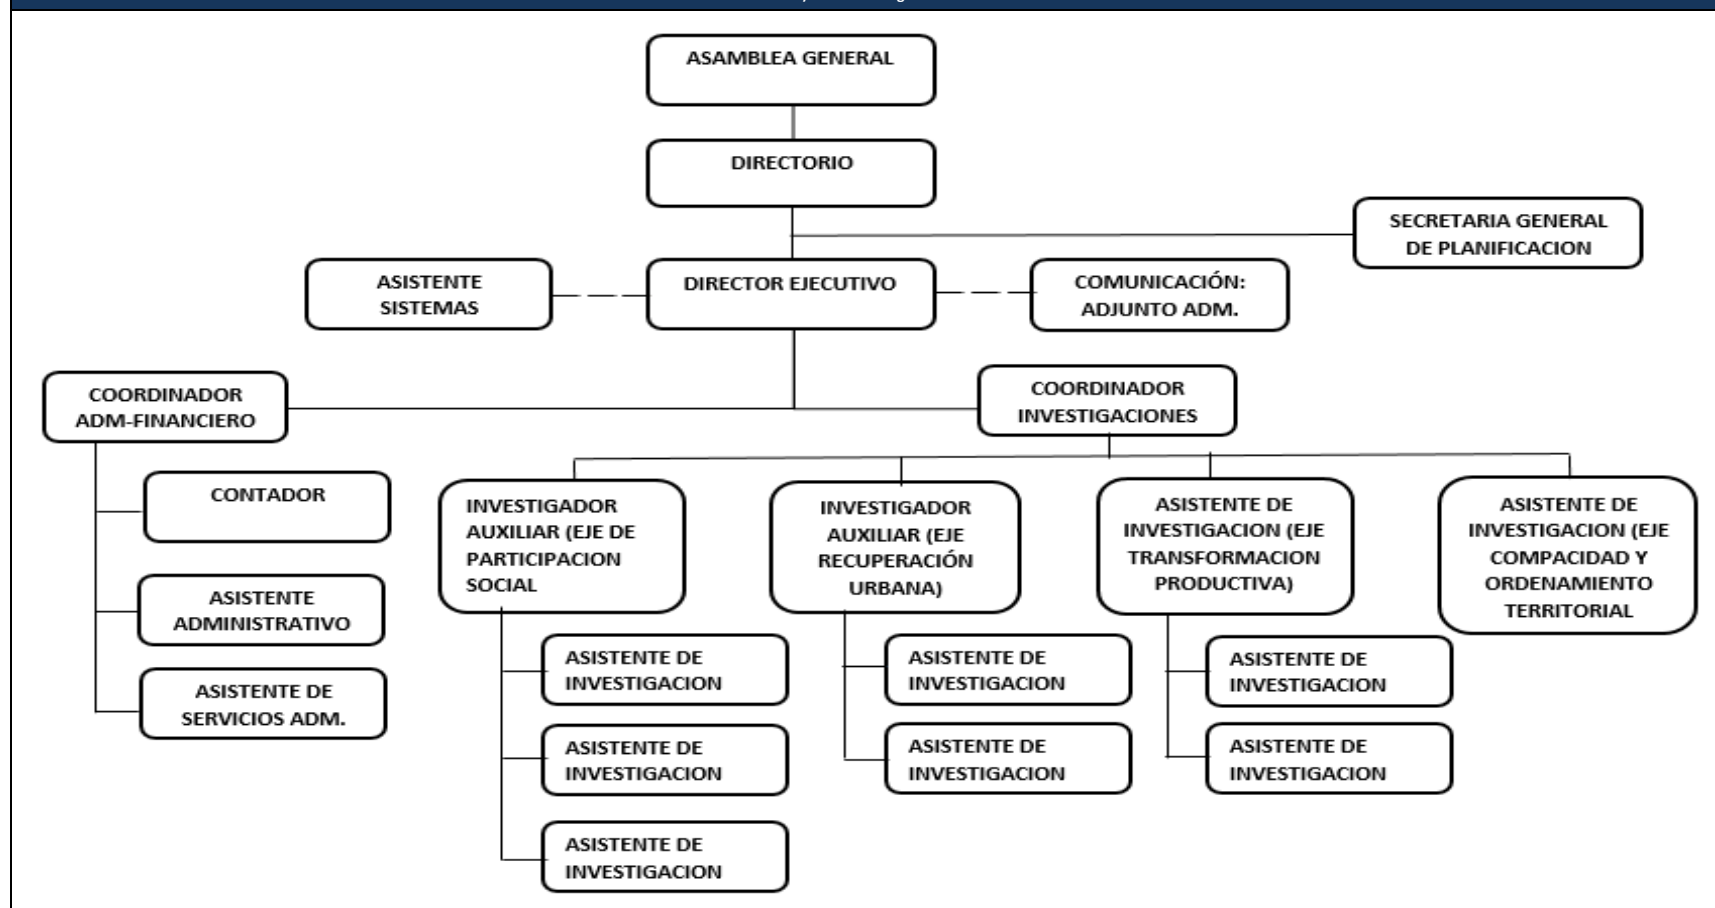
ASAMBLEA GENERAL

DIRECTORIO

SECRETARIA GENERAL DE PLANIFICACION

ASISTENTE SISTEMAS

DIRECTOR EJECUTIVO

COMUNICACIÓN: ADJUNTO ADM.

COORDINADOR ADM-FINANCIERO

COORDINADOR INVESTIGACIONES

CONTADOR

ASISTENTE ADMINISTRATIVO

ASISTENTE DE SERVICIOS ADM.

INVESTIGADOR AUXILIAR (EJE DE PARTICIPACION SOCIAL

ASISTENTE DE INVESTIGACION

ASISTENTE DE INVESTIGACION

ASISTENTE DE INVESTIGACION

INVESTIGADOR AUXILIAR (EJE RECUPERACIÓN URBANA)

ASISTENTE DE INVESTIGACION

ASISTENTE DE INVESTIGACION

ASISTENTE DE INVESTIGACION (EJE TRANSFORMACION PRODUCTIVA)

ASISTENTE DE INVESTIGACION

ASISTENTE DE INVESTIGACION

ASISTENTE DE INVESTIGACION (EJE COMPACIDAD Y ORDENAMIENTO TERRITORIAL